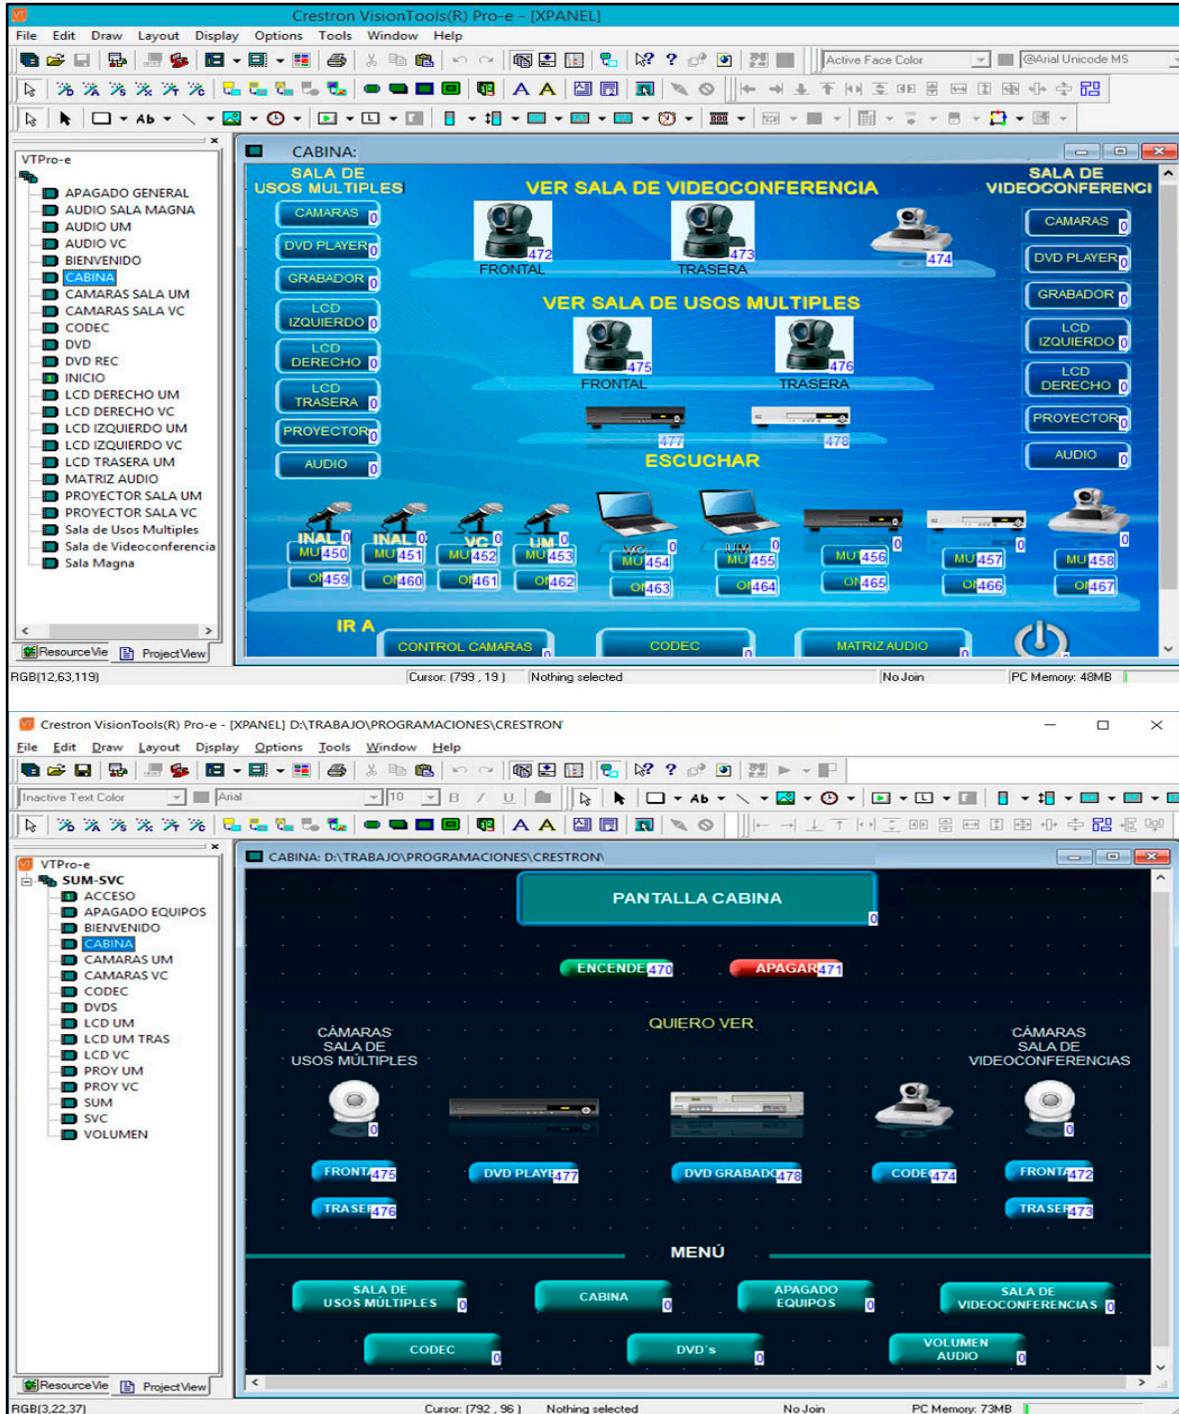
Crestron VisionTools(R) Pro-e - [XPANEL]

File Edit Draw Layout Display Options Tools Window Help

Active Face Color
@Arial Unicode MS

VTPro-e

APAGADO GENERAL
AUDIO SALA MAGNA
AUDIO UM
AUDIO VC
BIENVENIDO
CABINA
CAMARAS SALA UM
CAMARAS SALA VC
CODEC
DVD
DVD REC
INICIO
LCD DERECHO UM
LCD DERECHO VC
LCD IZQUIERDO UM
LCD IZQUIERDO VC
LCD TRASERA UM
MATRIZ AUDIO
PROYECTOR SALA UM
PROYECTOR SALA VC
Sala de Usos Multiples
Sala de Videoconferencia
Sala Magna

ResourceVie ProjectView

CABINA:

SALA DE USOS MULTIPLES

CAMARAS 0
DVD PLAYER 0
GRABADOR 0
LCD IZQUIERDO 0
LCD DERECHO 0
LCD TRASERA 0
PROYECTOR 0
AUDIO 0

VER SALA DE VIDEOCONFERENCIA

472 FRONTAL
473 TRASERA
474

SALA DE VIDEOCONFERENCI

CAMARAS 0
DVD PLAYER 0
GRABADOR 0
LCD IZQUIERDO 0
LCD DERECHO 0
PROYECTOR 0
AUDIO 0

VER SALA DE USOS MULTIPLES

475 FRONTAL
476 TRASERA
477
478

ESCUCHAR

INAL 0 MU 450 OI 459
INAL 0 MU 451 OI 460
VC 0 MU 452 OI 461
UM 0 MU 453 OI 462
VC 0 MU 454 OI 463
UM 0 MU 455 OI 464
0 MU 456 OI 465
0 MU 457 OI 466
0 MU 458 OI 467

IR A

CONTROL CAMARAS 0
CODEC 0
MATRIZ AUDIO 0

RGB(12,63,119) Cursor: (799 , 19 ) Nothing selected No Join PC Memory: 48MB

Crestron VisionTools(R) Pro-e - [XPANEL] D:\TRABAJO\PROGRAMACIONES\CRESTRON

File Edit Draw Layout Display Options Tools Window Help

Inactive Text Color
Arial
10

VTPro-e
SUM-SVC
ACCESO
APAGADO EQUIPOS
BIENVENIDO
CABINA
CAMARAS UM
CAMARAS VC
CODEC
DVDS
LCD UM
LCD UM TRAS
LCD VC
PROY UM
PROY VC
SUM
SVC
VOLUMEN

ResourceVie ProjectView

CABINA: D:\TRABAJO\PROGRAMACIONES\CRESTRON\

PANTALLA CABINA 0

ENCENDE 470
APAGAR 471

QUIERO VER

CÁMARAS SALA DE USOS MÚLTIPLES

CÁMARAS SALA DE VIDEOCONFERENCIAS

0
0

FRONTA 475
TRASEI 476
DVD PLAYE 477
DVD GRABADO 478
CODEC 474
FRONTA 472
TRASEI 473

MENÚ

SALA DE USOS MÚLTIPLES 0
CABINA 0
APAGADO EQUIPOS 0
SALA DE VIDEOCONFERENCIAS 0
CODEC 0
DVD´s 0
VOLUMEN AUDIO 0

RGB(3,22,37) Cursor: (792 , 96 ) Nothing selected No Join PC Memory: 73MB